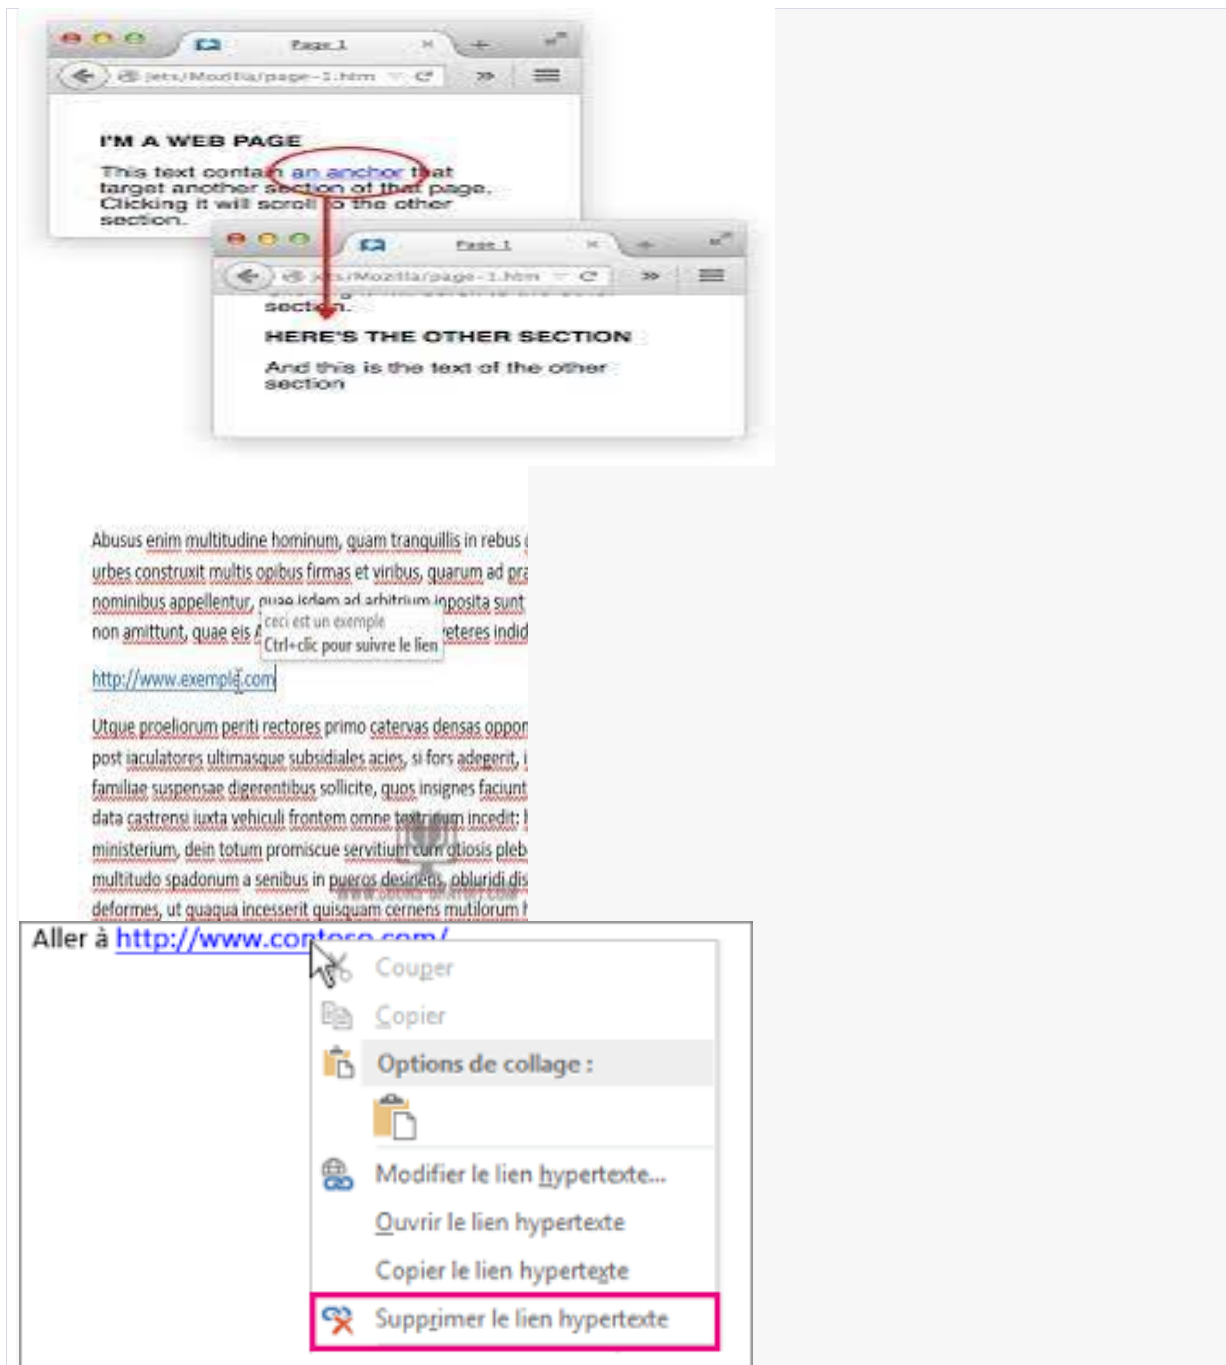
Page 1
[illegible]ets/Mozilla/page-1.htm

I'M A WEB PAGE

This text contain an anchor that target another section of that page. Clicking it will scroll to the other section.

Page 1
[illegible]ets/Mozilla/page-1.htm

section.

HERE'S THE OTHER SECTION

And this is the text of the other section

Abusus enim multitudine hominum, quam tranquillis in rebus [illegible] urbes construxit multis opibus firmas et viribus, quarum ad pra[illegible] nominibus appellentur, quae isdem ad arbitrium inposita sunt non amittunt, quae eis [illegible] veteres indid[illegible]

ceci est un exemple
Ctrl+clic pour suivre le lien

http://www.exemple.com

Utque proeliorum periti rectores primo catervas densas oppo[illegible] post iaculatores ultimasque subsidiales acies, si fors adegerit, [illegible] familiae suspensae digerentibus sollicite, quos insignes faciunt data castrensi iuxta vehiculi frontem omne textrinum incedit: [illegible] ministerium, dein totum promiscue servitium cum otiosis pleb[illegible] multitudo spadonum a senibus in pueros desinens, obluridi dis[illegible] deformes, ut quaqua incesserit quisquam cernens mutilorum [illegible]

Aller à http://www.contoso.com/

Couper
Copier
Options de collage :
Modifier le lien hypertexte...
Ouvrir le lien hypertexte
Copier le lien hypertexte
Supprimer le lien hypertexte